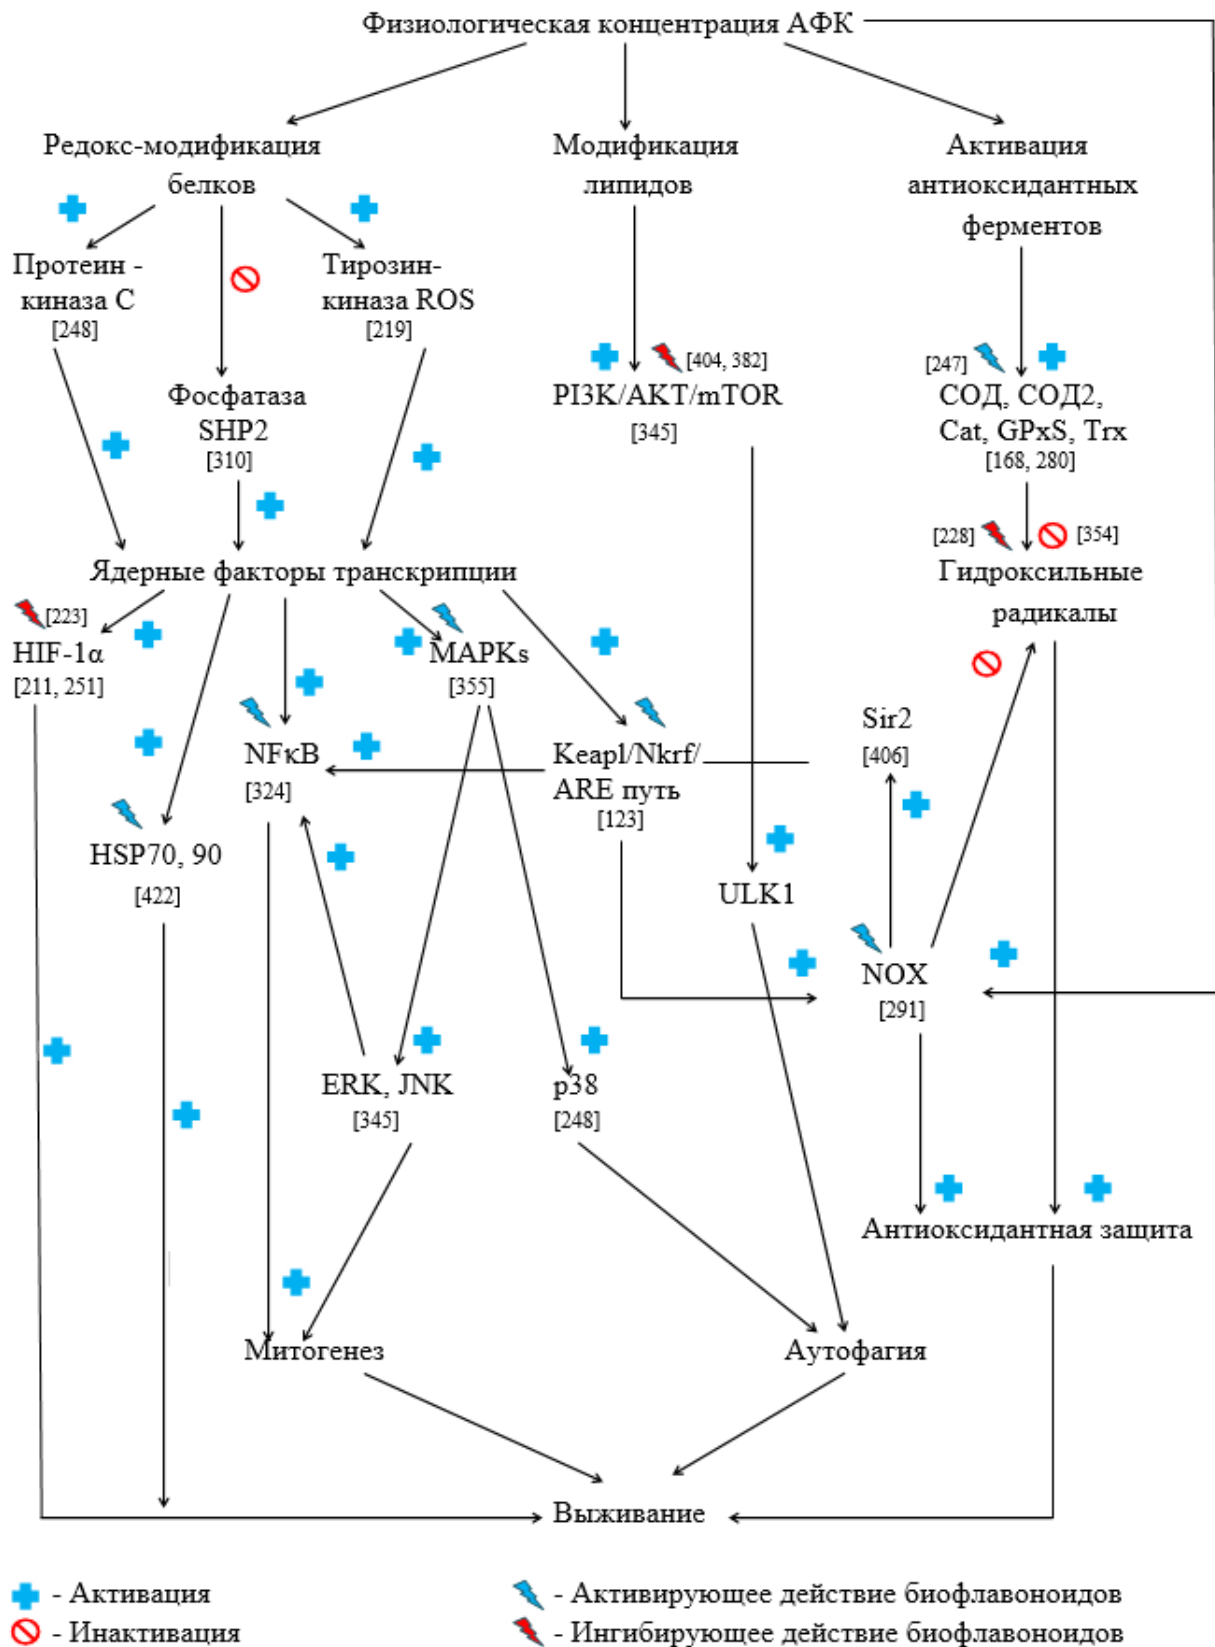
Физиологическая концентрация АФК

Редокс-модификация белков

Модификация липидов

Активация антиоксидантных ферментов

Протеин - киназа С
[248]

Тирозин-киназа ROS
[219]

Фосфатаза SHP2
[310]

[404, 382]
PI3K/AKT/mTOR
[345]

[247]
СОД, СОД2, Cat, GPxS, Trx
[168, 280]

[228] [354]
Гидроксильные радикалы

Ядерные факторы транскрипции

[223]
HIF-1α
[211, 251]

MAPKs
[355]

NFκB
[324]

Keap1/Nkrf/ ARE путь
[123]

Sir2
[406]

HSP70, 90
[422]

ULK1

NOX
[291]

ERK, JNK
[345]

p38
[248]

Антиоксидантная защита

Митогенез

Аутофагия

Выживание

- Активация
- Инактивация
- Активирующее действие биофлавоноидов
- Ингибирующее действие биофлавоноидов